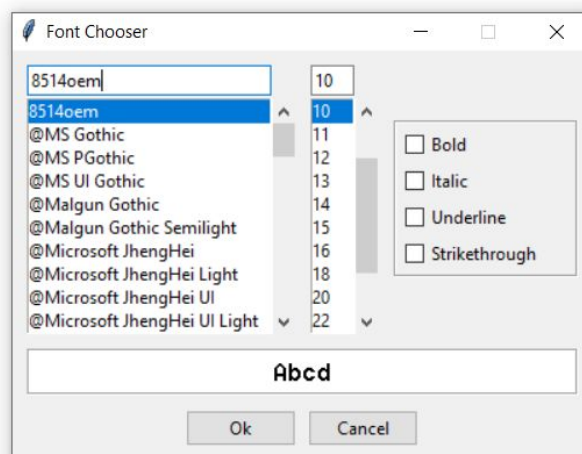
Font Chooser

8514oem

10

8514oem
@MS Gothic
@MS PGothic
@MS UI Gothic
@Malgun Gothic
@Malgun Gothic Semilight
@Microsoft JhengHei
@Microsoft JhengHei Light
@Microsoft JhengHei UI
@Microsoft JhengHei UI Light

10
11
12
13
14
15
16
18
20
22

Bold
Italic
Underline
Strikethrough

Abcd

Ok
Cancel